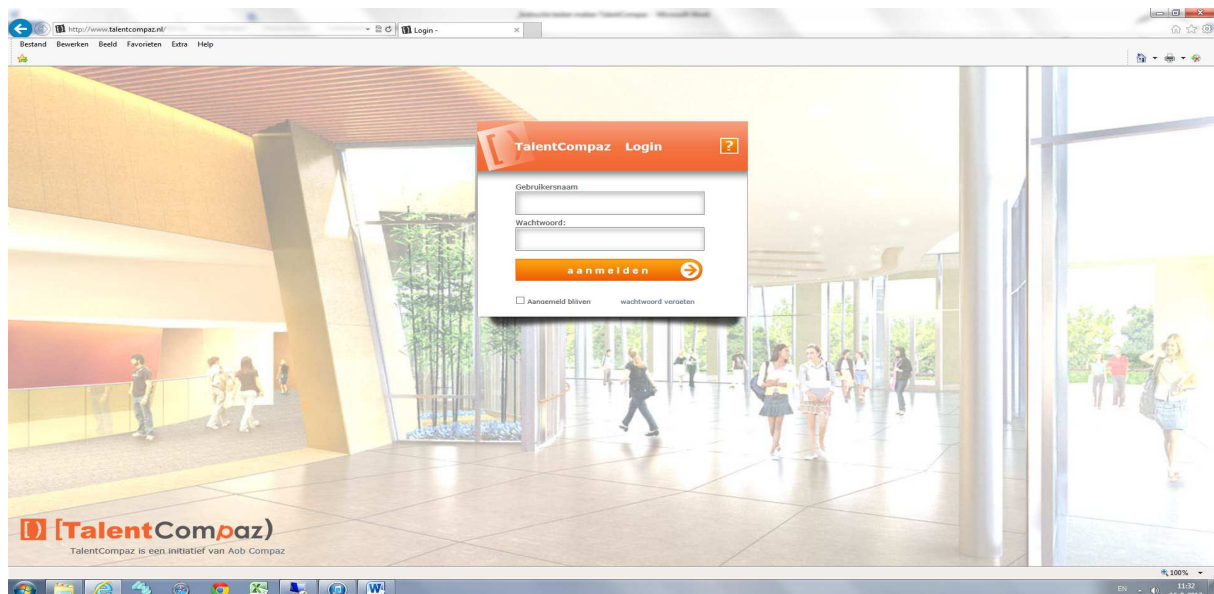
http://www.talentcompaz.nl/

Login -

Bestand Bewerken Beeld Favorieten Extra Help

TalentCompaz Login

?

Gebruikersnaam

Wachtwoord:

aanmelden

Aangemeld blijven

wachtwoord vergeten

[TalentCompaz)

TalentCompaz is een initiatief van Aob Compaz

100%

EN

11:32

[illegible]